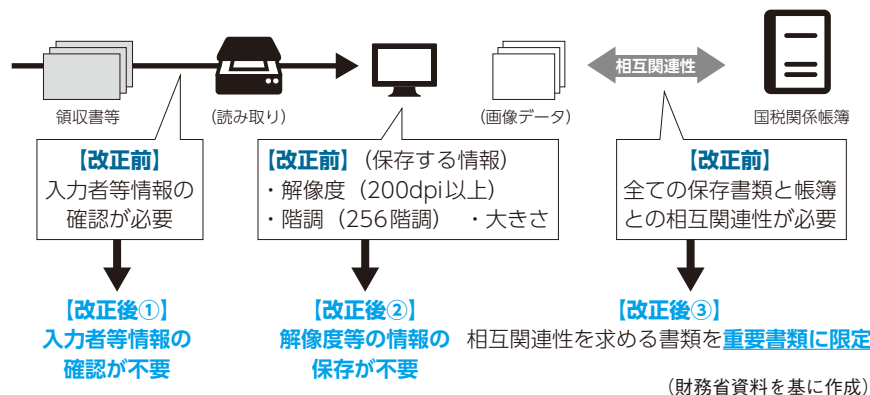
領収書等

（読み取り）

（画像データ）

相互関連性

国税関係帳簿

【改正前】
入力者等情報の確認が必要

【改正前】（保存する情報）
・解像度（200dpi以上）
・階調（256階調）　・大きさ

【改正前】
全ての保存書類と帳簿との相互関連性が必要

【改正後①】
入力者等情報の確認が不要

【改正後②】
解像度等の情報の保存が不要

【改正後③】
相互関連性を求める書類を重要書類に限定

（財務省資料を基に作成）